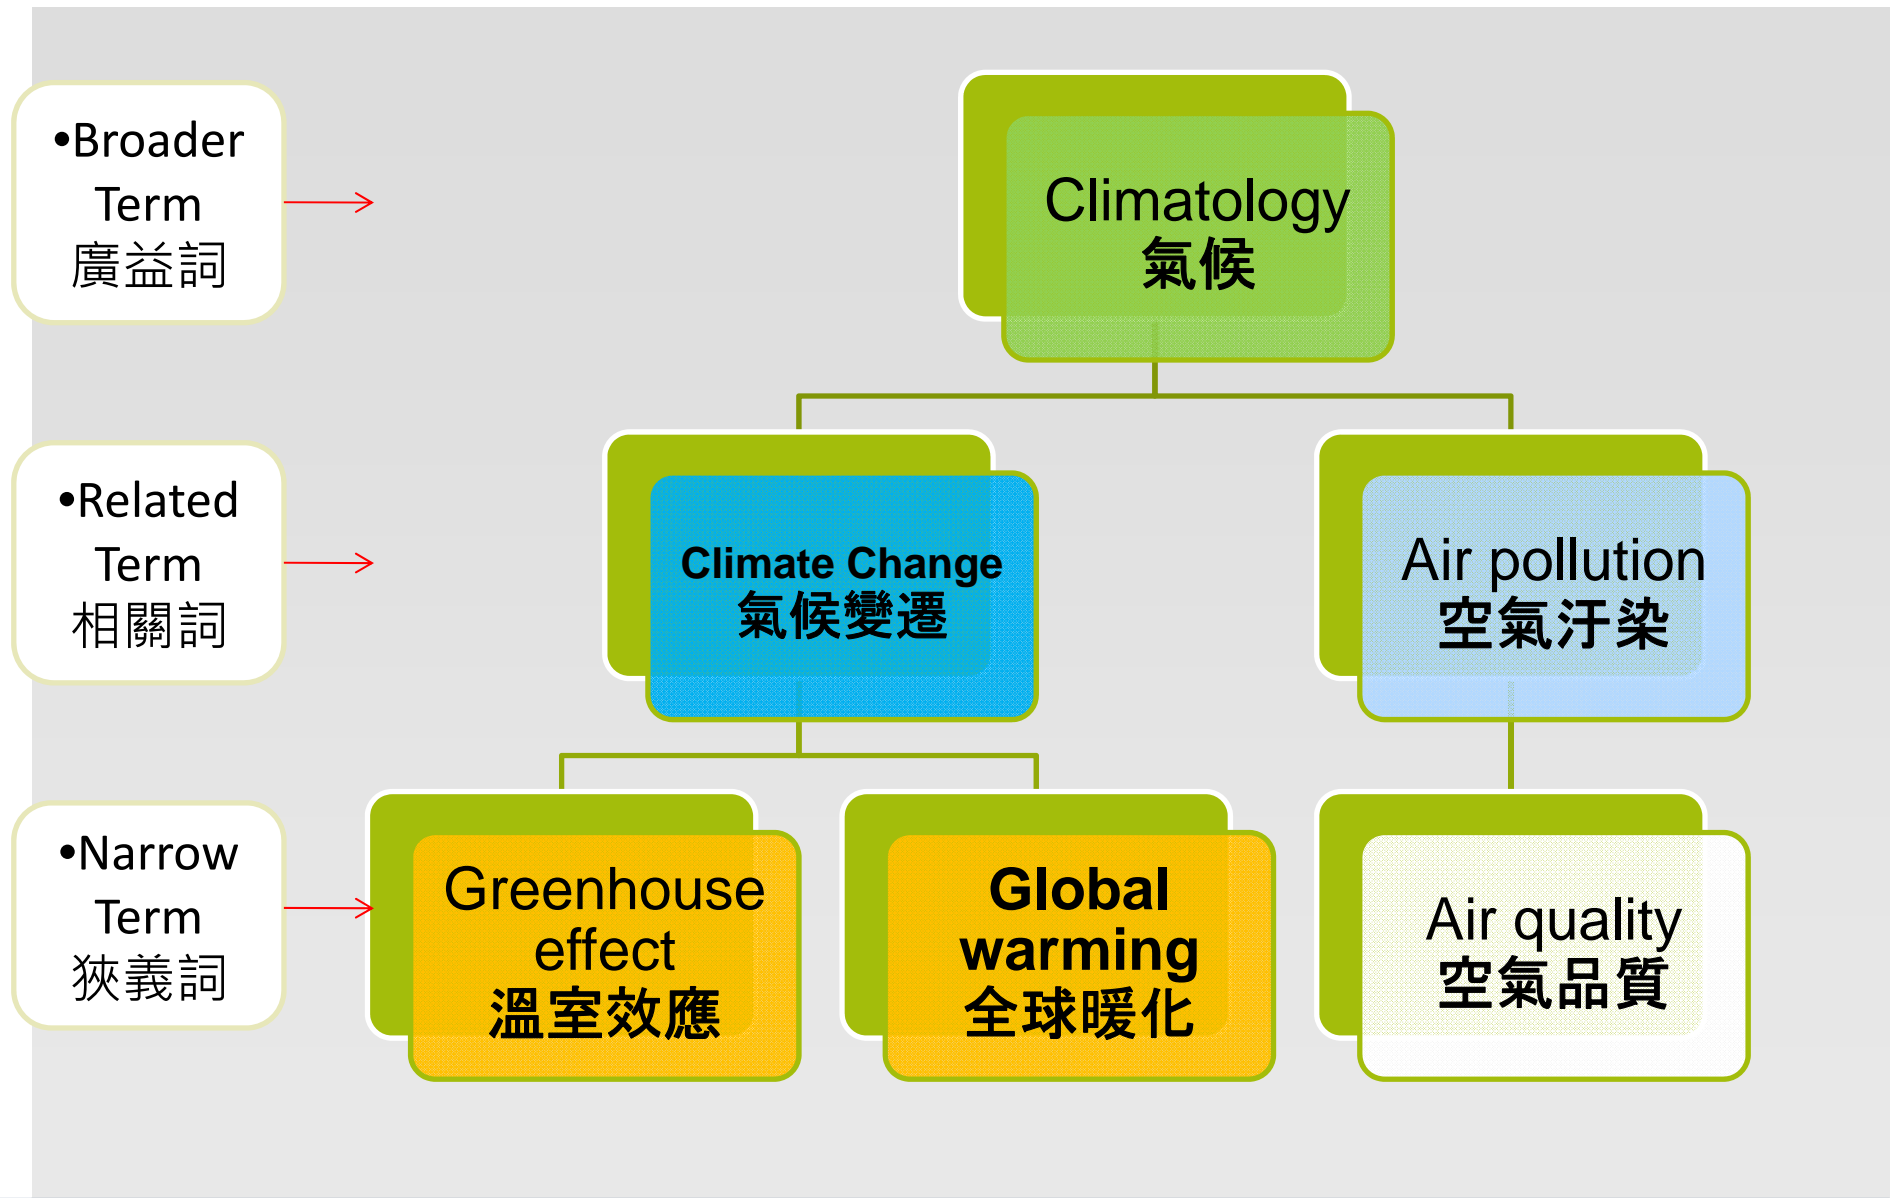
•Broader Term 廣益詞

•Related Term 相關詞

•Narrow Term 狹義詞

Climatology 氣候

Climate Change 氣候變遷

Air pollution 空氣汙染

Greenhouse effect 溫室效應

Global warming 全球暖化

Air quality 空氣品質